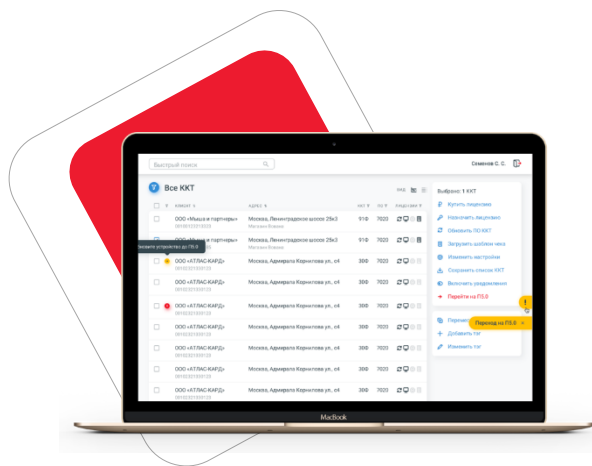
Быстрый поиск

Семенов С. С.

Все ККТ

Выбрано: 1 ККТ

Купить лицензию
Назначить лицензию
Обновить ПО ККТ
Загрузить шаблон чека
Изменить настройки
Сохранить список ККТ
Включить уведомления
Перейти на ФФД 1.2

Переход на ФФД 1.2
Добавить тег
Изменить тег

| | | КОМПАНИЯ | АДРЕС | ФФД | ПО | ЛИЦЕНЗИИ |
|---|---|---|---|---|---|---|
| | | ООО «Мышь и партнеры» | Москва, Ленинградское шоссе 25к3 | 91Ф | 7023 | |
| | | ООО «Мышь и партнеры» | Москва, Ленинградское шоссе 25к3 | 91Ф | 7023 | |
| | | ООО «АТЛАС-КАРД» | Москва, Адмирала Корнилова ул., д4 | 30Ф | 7023 | |
| | | ООО «АТЛАС-КАРД» | Москва, Адмирала Корнилова ул., д4 | 30Ф | 7023 | |
| | | ООО «АТЛАС-КАРД» | Москва, Адмирала Корнилова ул., д4 | 30Ф | 7023 | |
| | | ООО «АТЛАС-КАРД» | Москва, Адмирала Корнилова ул., д4 | 30Ф | 7023 | |
| | | ООО «АТЛАС-КАРД» | Москва, Адмирала Корнилова ул., д4 | 30Ф | 7023 | |
| | | ООО «АТЛАС-КАРД» | Москва, Адмирала Корнилова ул., д4 | 30Ф | 7023 | |
| | | ООО «АТЛАС-КАРД» | Москва, Адмирала Корнилова ул., д4 | 30Ф | 7023 | |
| | | ООО «АТЛАС-КАРД» | Москва, Адмирала Корнилова ул., д4 | 30Ф | 7023 | |

MacBook